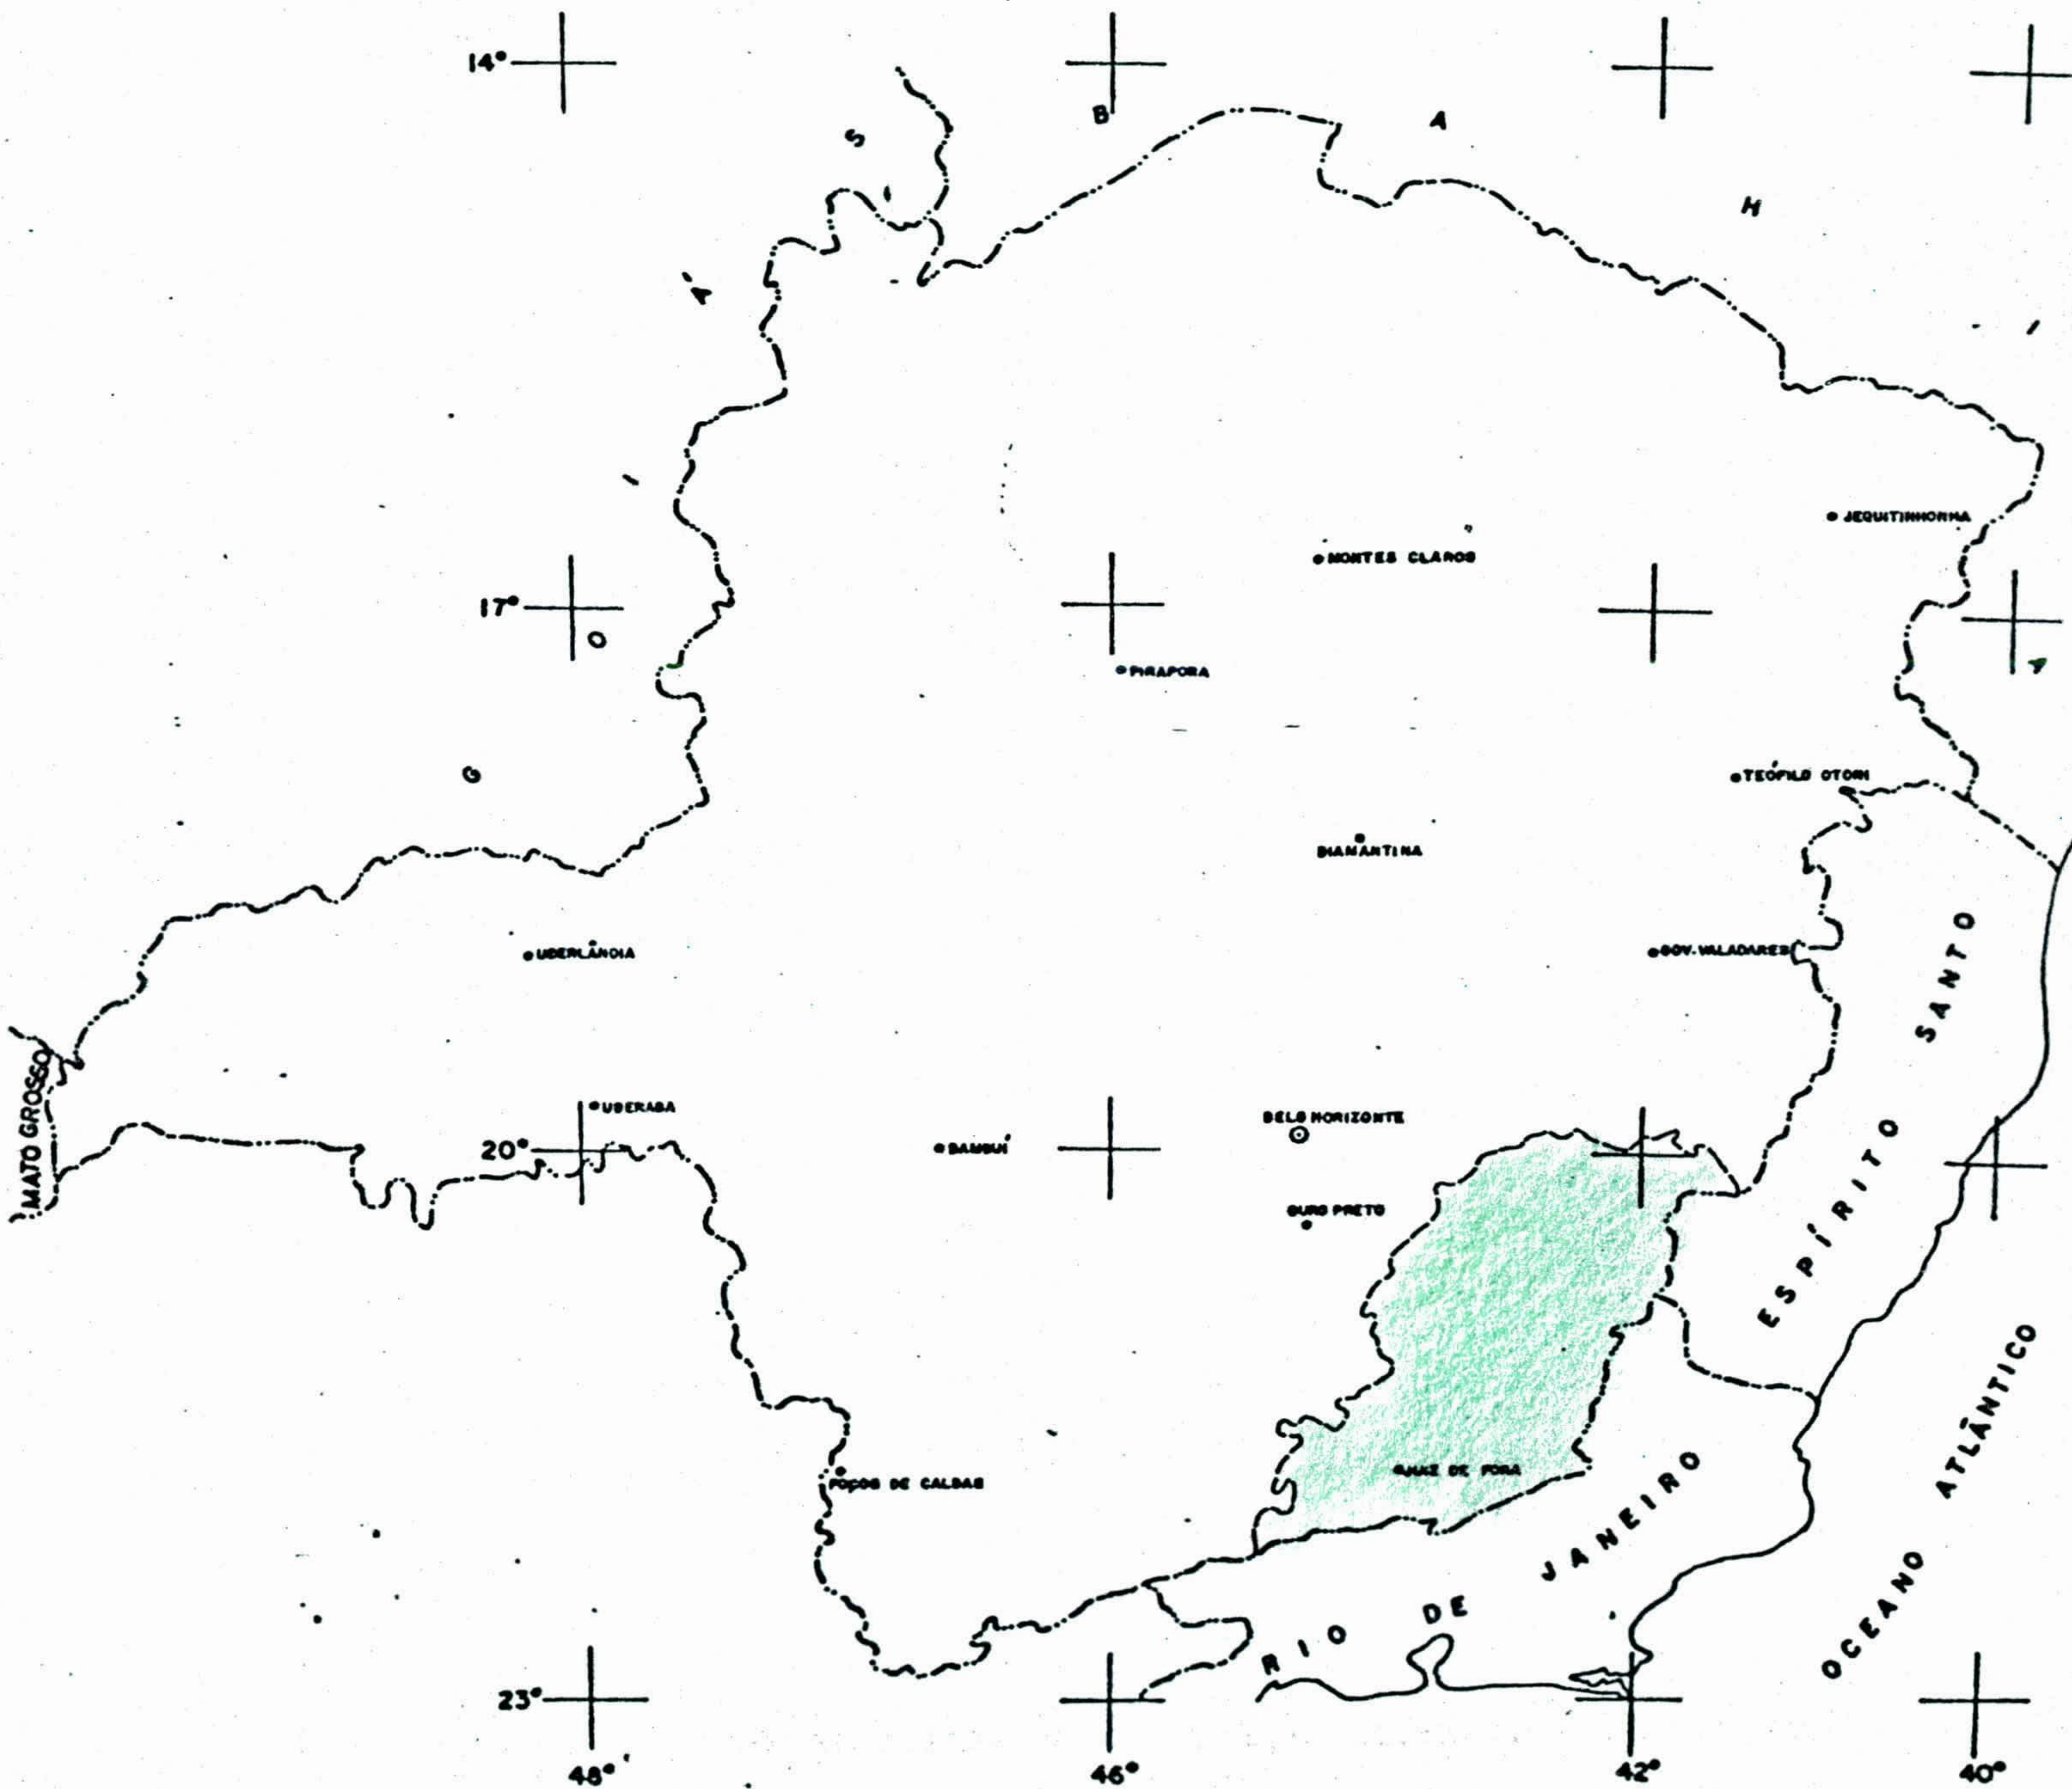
14°

B

A

H

S

I

Á

I

17°

O

G

JEQUITINHONHA

MONTES CLAROS

PIRAPORA

TEÓFILO OTONI

DIAMANTINA

UBERLÂNDIA

GOV. VALADARES

MATO GROSSO

UBERABA

20°

BAMBUÍ

BELO HORIZONTE

OURO PRETO

ESPÍRITO SANTO

JUIZ DE FORA

POÇOS DE CALDAS

RIO DE JANEIRO

OCEANO ATLÂNTICO

23°

48°

46°

42°

40°